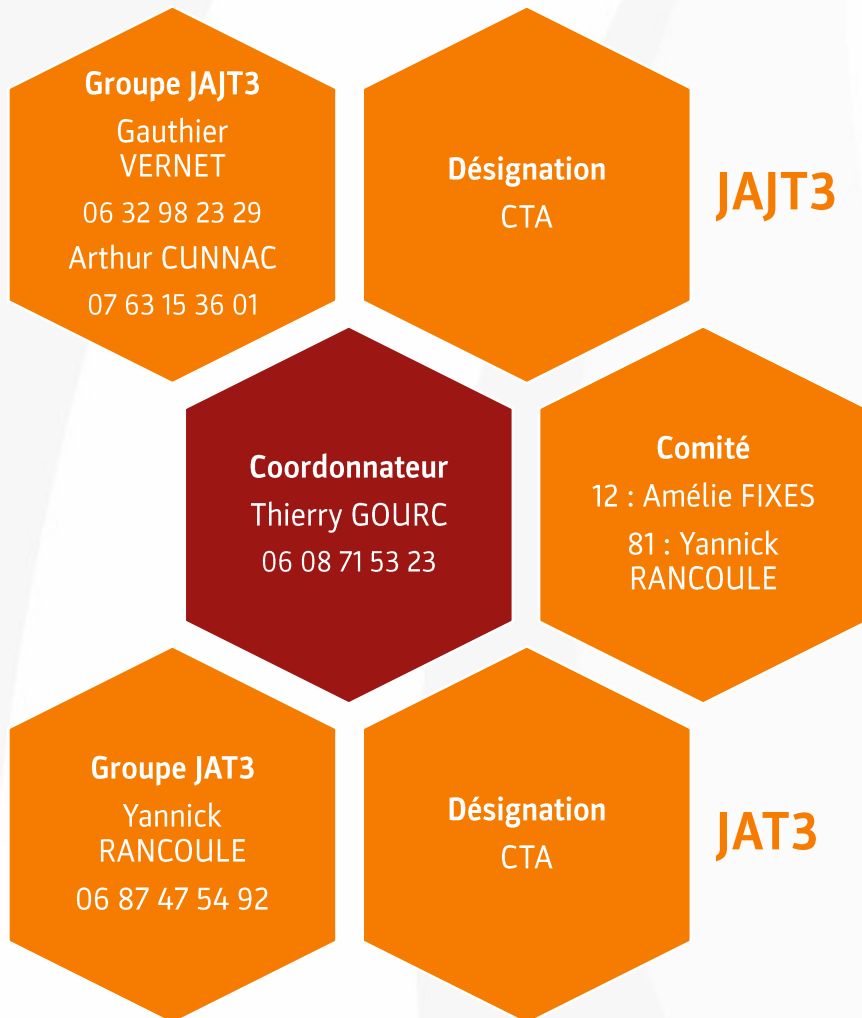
Groupe JAJT3
Gauthier VERNET
06 32 98 23 29
Arthur CUNNAC
07 63 15 36 01

Désignation
CTA

JAJT3

Coordonnateur
Thierry GOURC
06 08 71 53 23

Comité
12 : Amélie FIXES
81 : Yannick RANCOULE

Groupe JAT3
Yannick RANCOULE
06 87 47 54 92

Désignation
CTA

JAT3